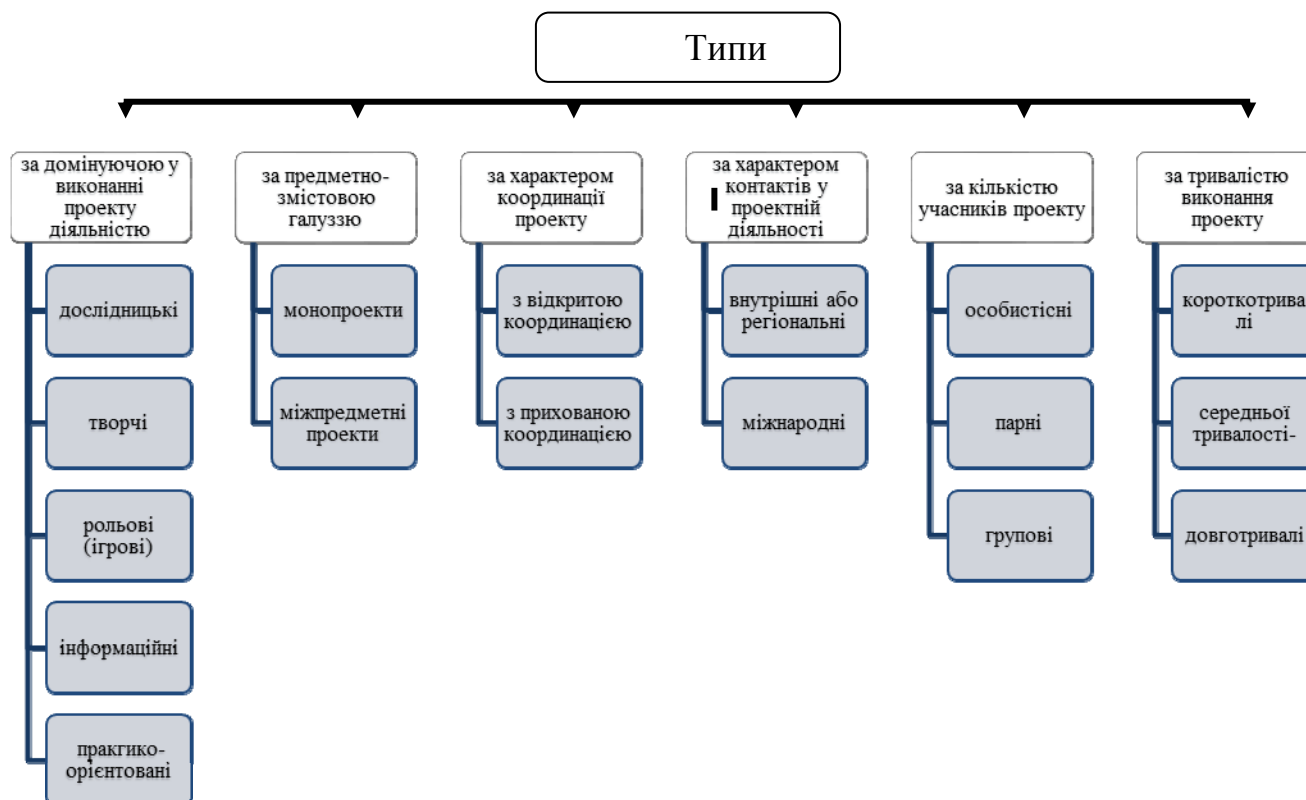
Типи

за домінуючою у виконанні проекту діяльністю

дослідницькі

творчі

рольові (ігрові)

інформаційні

пракгико-орієнтовані

за предметно-змістовою галуззю

монопроекти

міжпредметні проекти

за характером координації проекту

з відкритою координацією

з прихованою координацією

за характером контактів у проектній діяльності

внутрішні або регіональні

міжнародні

за кількістю учасників проекту

особистісні

парні

групові

за тривалістю виконання проекту

короткотривалі

середньої тривалості-

довготривалі